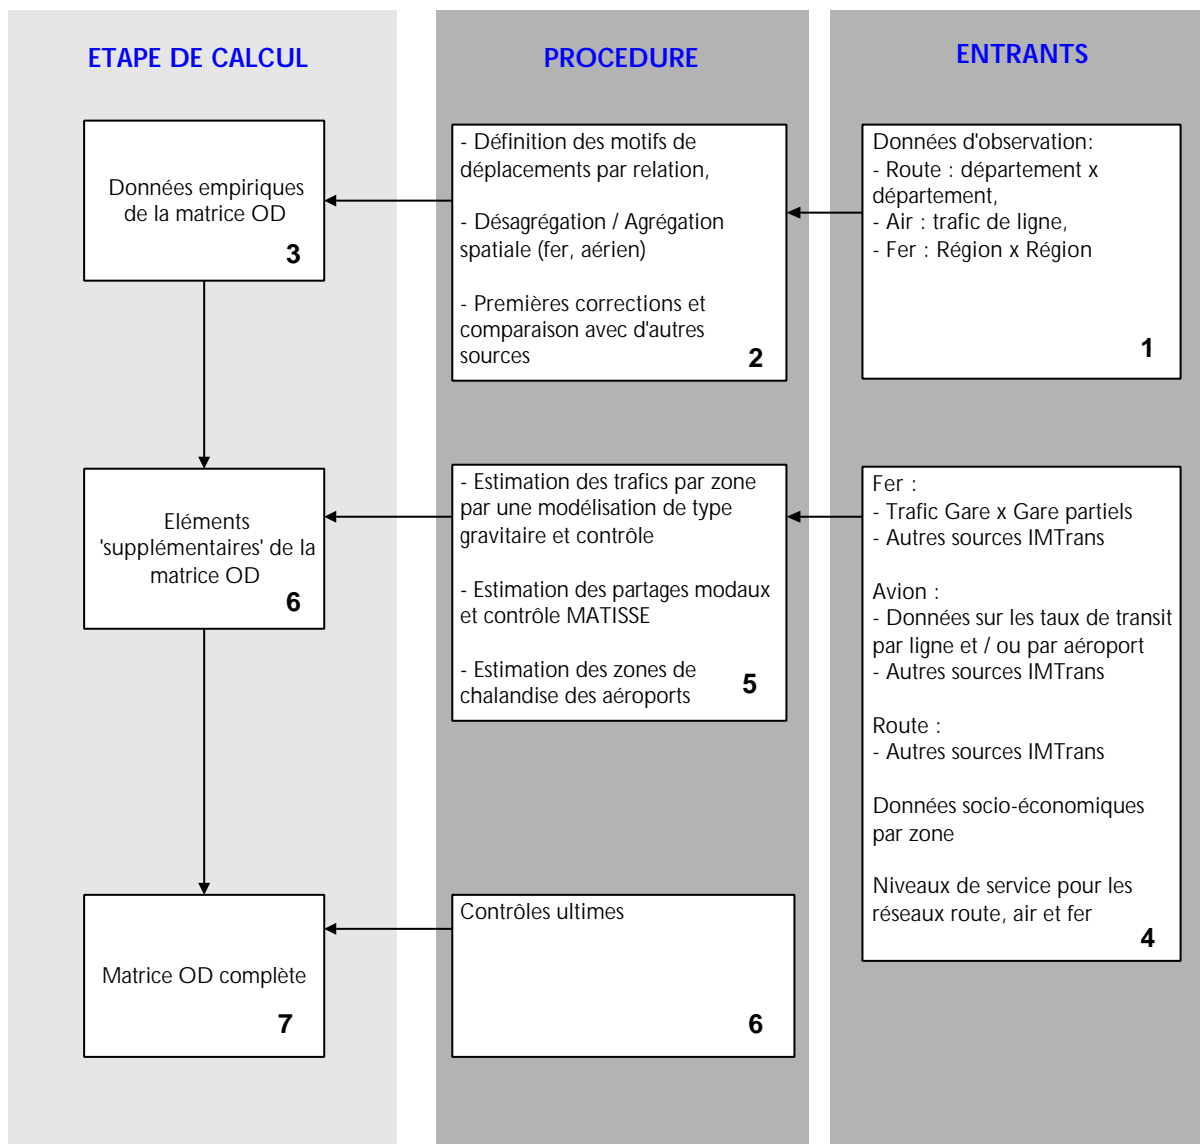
ETAPE DE CALCUL

PROCEDURE

ENTRANTS

Données empiriques de la matrice OD
3

- Définition des motifs de déplacements par relation,

- Désagrégation / Agrégation spatiale (fer, aérien)

- Premières corrections et comparaison avec d'autres sources
2

Données d'observation:
- Route : département x département,
- Air : trafic de ligne,
- Fer : Région x Région
1

Eléments 'supplémentaires' de la matrice OD
6

- Estimation des trafics par zone par une modélisation de type gravitaire et contrôle

- Estimation des partages modaux et contrôle MATISSE

- Estimation des zones de chalandise des aéroports
5

Fer :
- Trafic Gare x Gare partiels
- Autres sources IMTrans

Avion :
- Données sur les taux de transit par ligne et / ou par aéroport
- Autres sources IMTrans

Route :
- Autres sources IMTrans

Données socio-économiques par zone

Niveaux de service pour les réseaux route, air et fer
4

Matrice OD complète
7

Contrôles ultimes
6